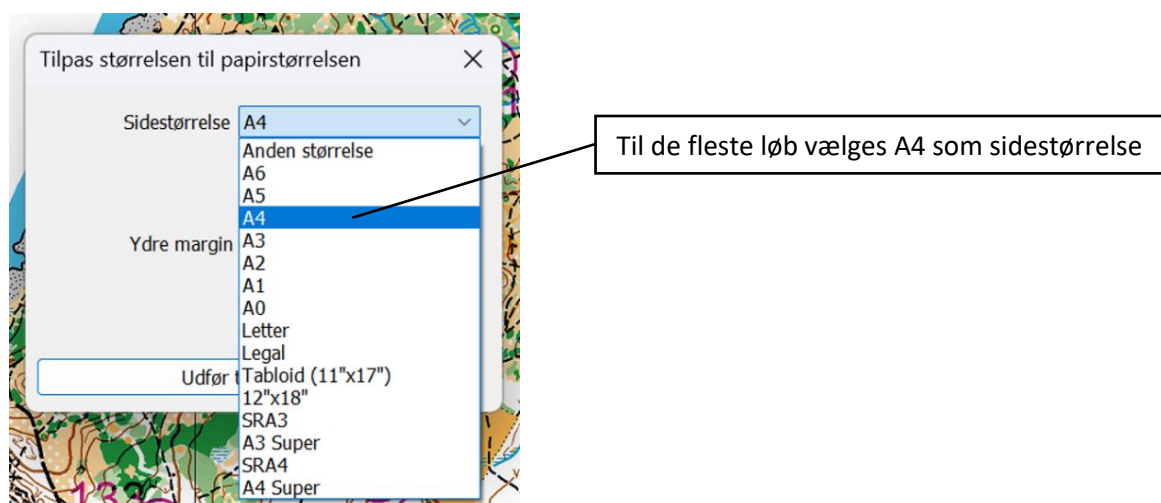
Tilpas størrelsen til papirstørrelsen

×

Sidestørrelse A4

Anden størrelse
A6
A5
A4
A3
A2
A1
A0
Letter
Legal
Tabloid (11"x17")
12"x18"
SRA3
A3 Super
SRA4
A4 Super

Ydre margin

Udfør t

Til de fleste løb vælges A4 som sidestørrelse